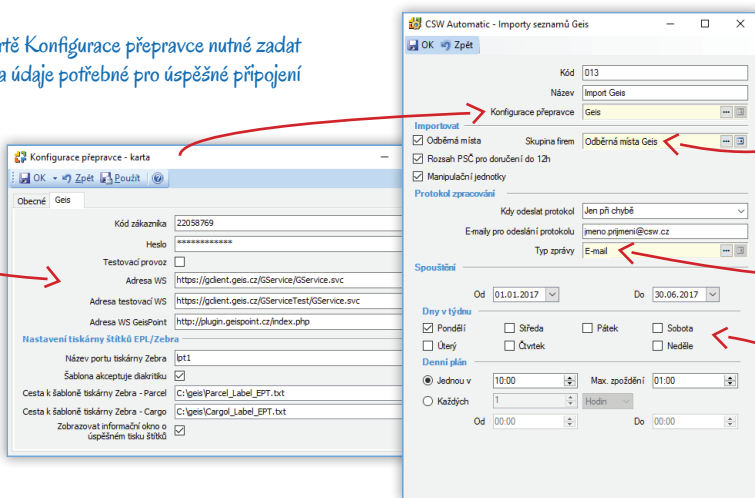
rtě Konfigurace přepravce nutné zadat
a údaje potřebné pro úspěšné připojení

Konfigurace přepravce - karta

OK Zpět Použít

Obecné Geis

Kód zákazníka 22058769
Heslo ************
Testovací provoz
Adresa WS https://gclient.geis.cz/GService/GService.svc
Adresa testovací WS https://gclient.geis.cz/GServiceTest/GService.svc
Adresa WS GeisPoint http://plugin.geispoint.cz/index.php

Nastavení tiskárny štítků EPL/Zebra
Název portu tiskárny Zebra lpt1
Šablona akceptuje diakritiku
Cesta k šabloně tiskárny Zebra - Parcel C:\geis\Parcel_Label_EPT.txt
Cesta k šabloně tiskárny Zebra - Cargo C:\geis\Cargol_Label_EPT.txt
Zobrazovat informační okno o úspěšném tisku štítků

CSW Automatic - Importy seznamů Geis

OK Zpět

Kód 013
Název Import Geis
Konfigurace přepravce Geis

Importovat
Odběrná místa Skupina firem Odběrná místa Geis
Rozsah PSČ pro doručení do 12h
Manipulační jednotky

Protokol zpracování
Kdy odeslat protokol Jen při chybě
E-maily pro odeslání protokolu jmeno.prijmeni@csw.cz
Typ zprávy E-mail

Spouštění
Od 01.01.2017 Do 30.06.2017

Dny v týdnu
Pondělí Středa Pátek Sobota
Úterý Čtvrtek Neděle

Denní plán
Jednou v 10:00 Max. zpoždění 01:00
Každých 1 Hodin
Od 00:00 Do 00:00